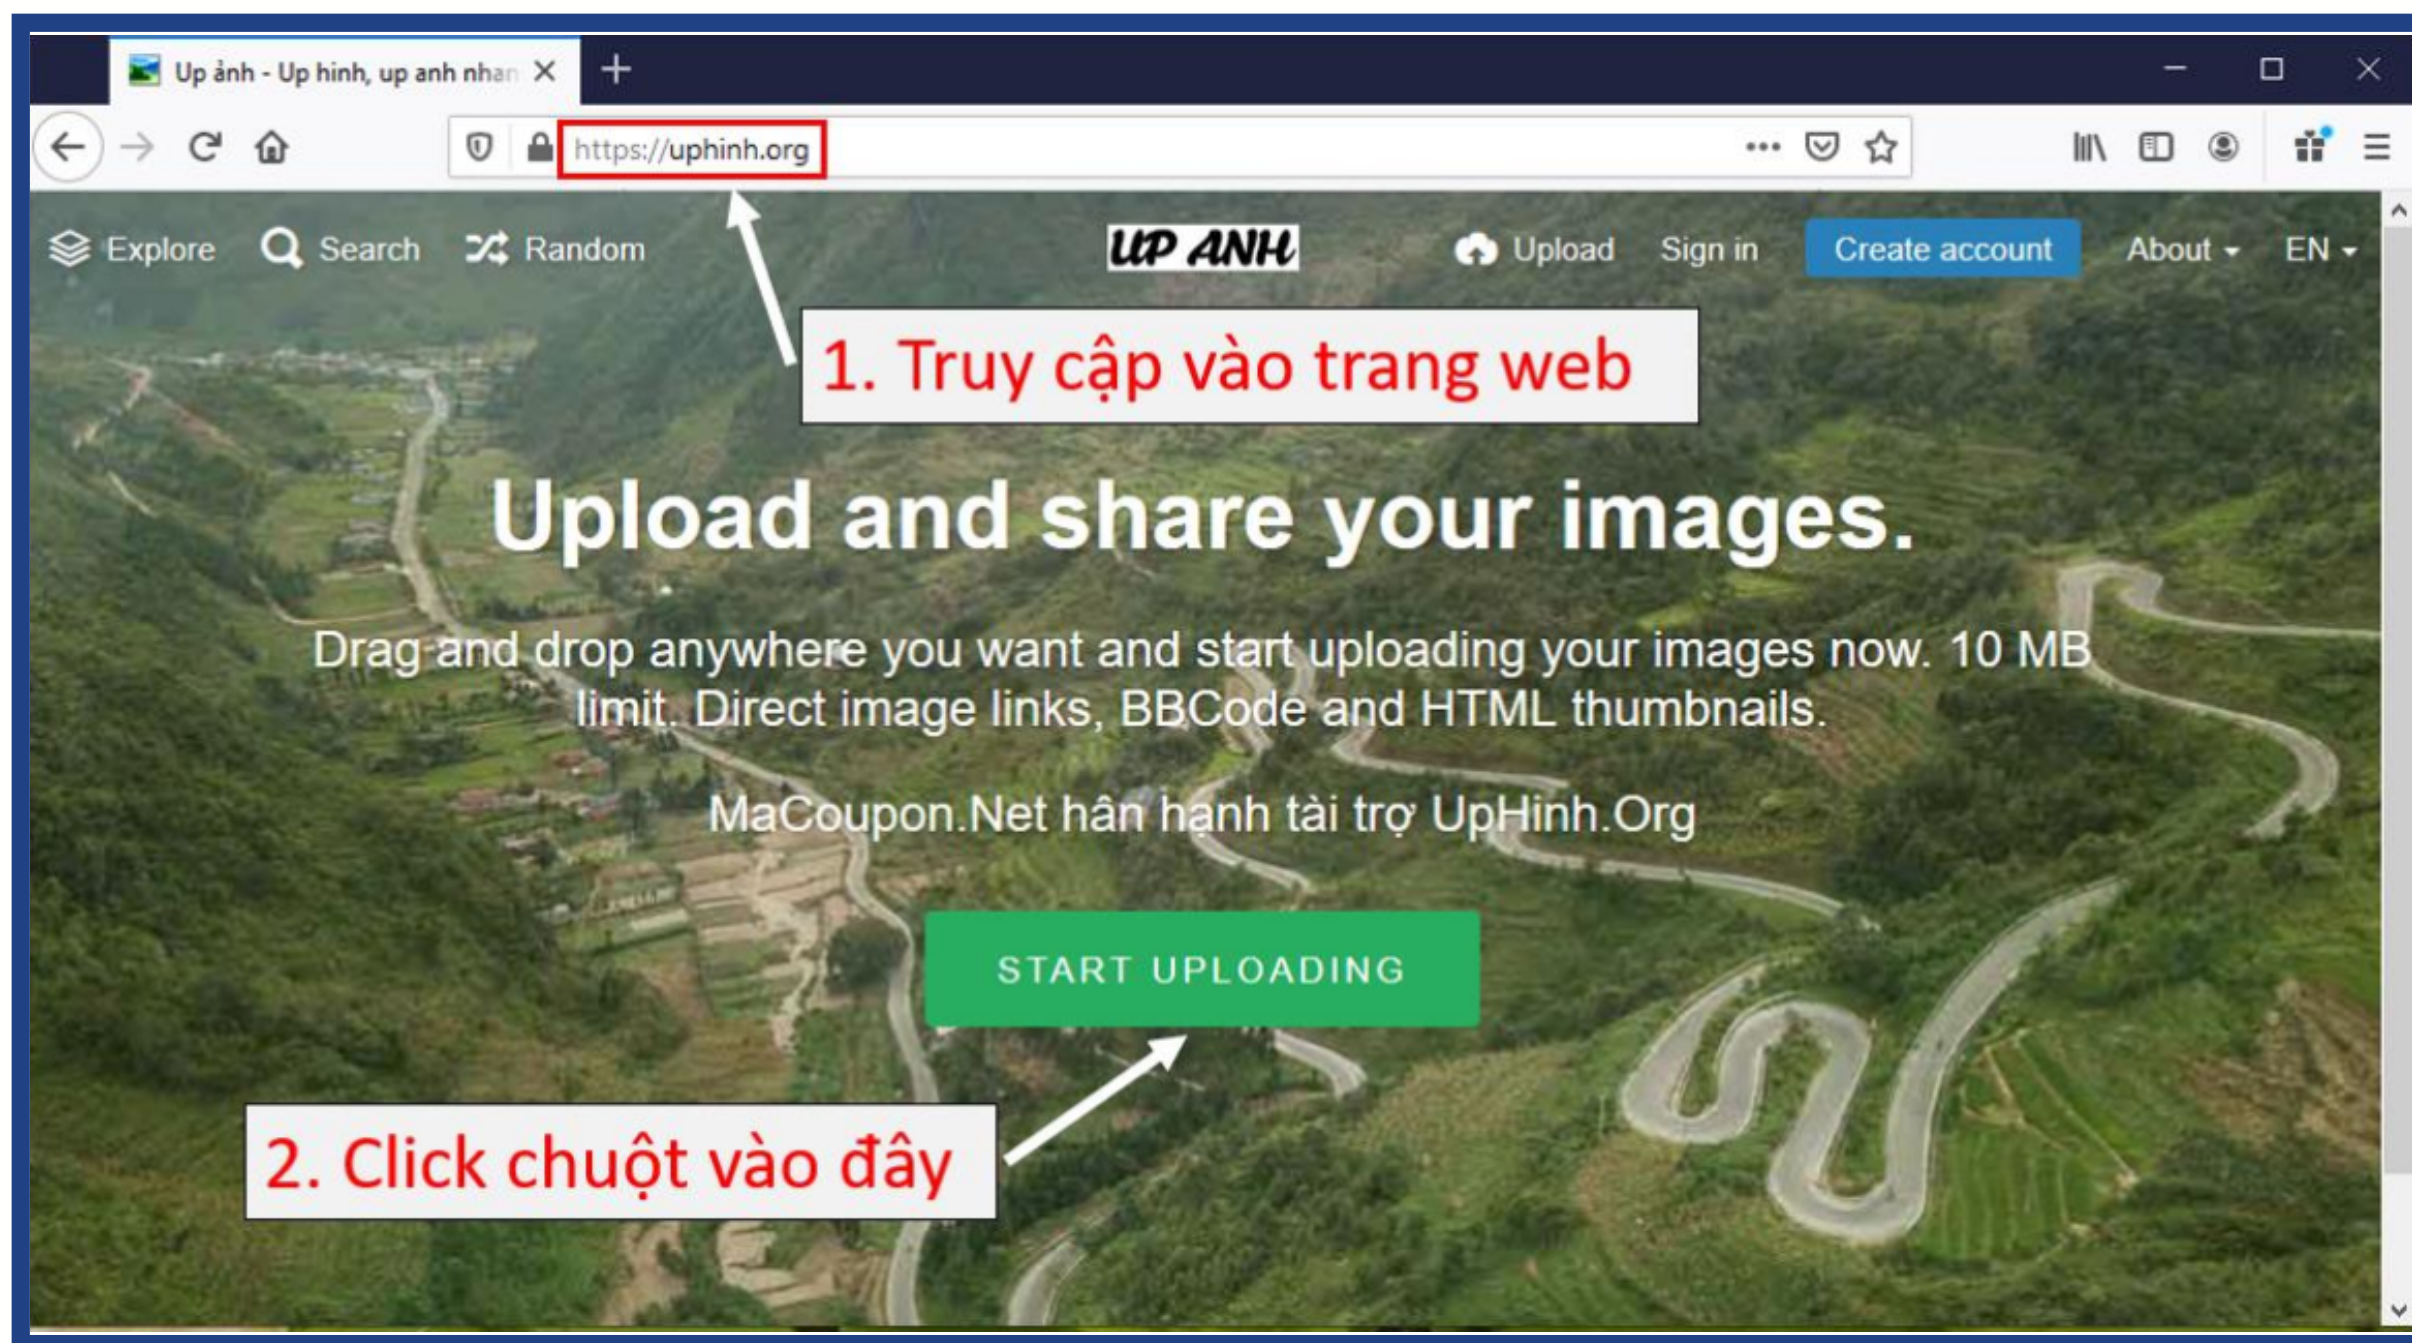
Up ảnh - Up hình, up anh nhan

https://uphinh.org

Explore Search Random

UP ANH

Upload Sign in Create account About EN

1. Truy cập vào trang web

Upload and share your images.

Drag and drop anywhere you want and start uploading your images now. 10 MB limit. Direct image links, BBCode and HTML thumbnails.

MaCoupon.Net hân hạnh tài trợ UpHinh.Org

START UPLOADING

2. Click chuột vào đây